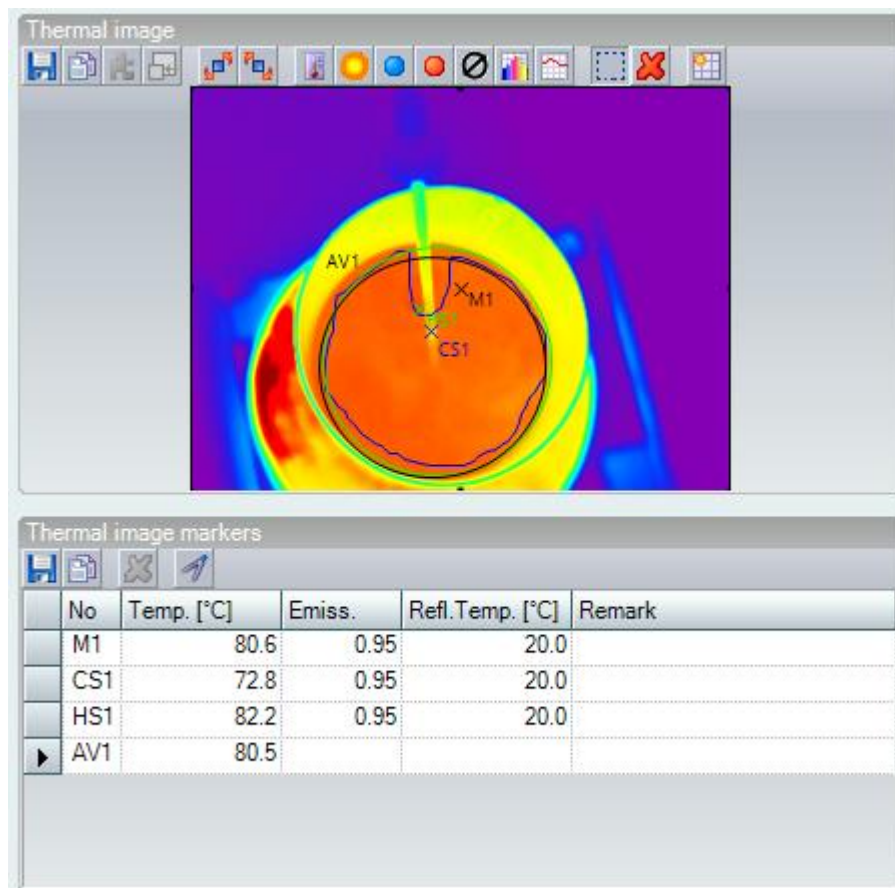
Thermal image

AV1
M1
HS1
CS1

Thermal image markers

| | No | Temp. [°C] | Emiss. | Refl.Temp. [°C] | Remark |
|---|---|---|---|---|---|
| | M1 | 80.6 | 0.95 | 20.0 | |
| | CS1 | 72.8 | 0.95 | 20.0 | |
| | HS1 | 82.2 | 0.95 | 20.0 | |
| ▶ | AV1 | 80.5 | | | |